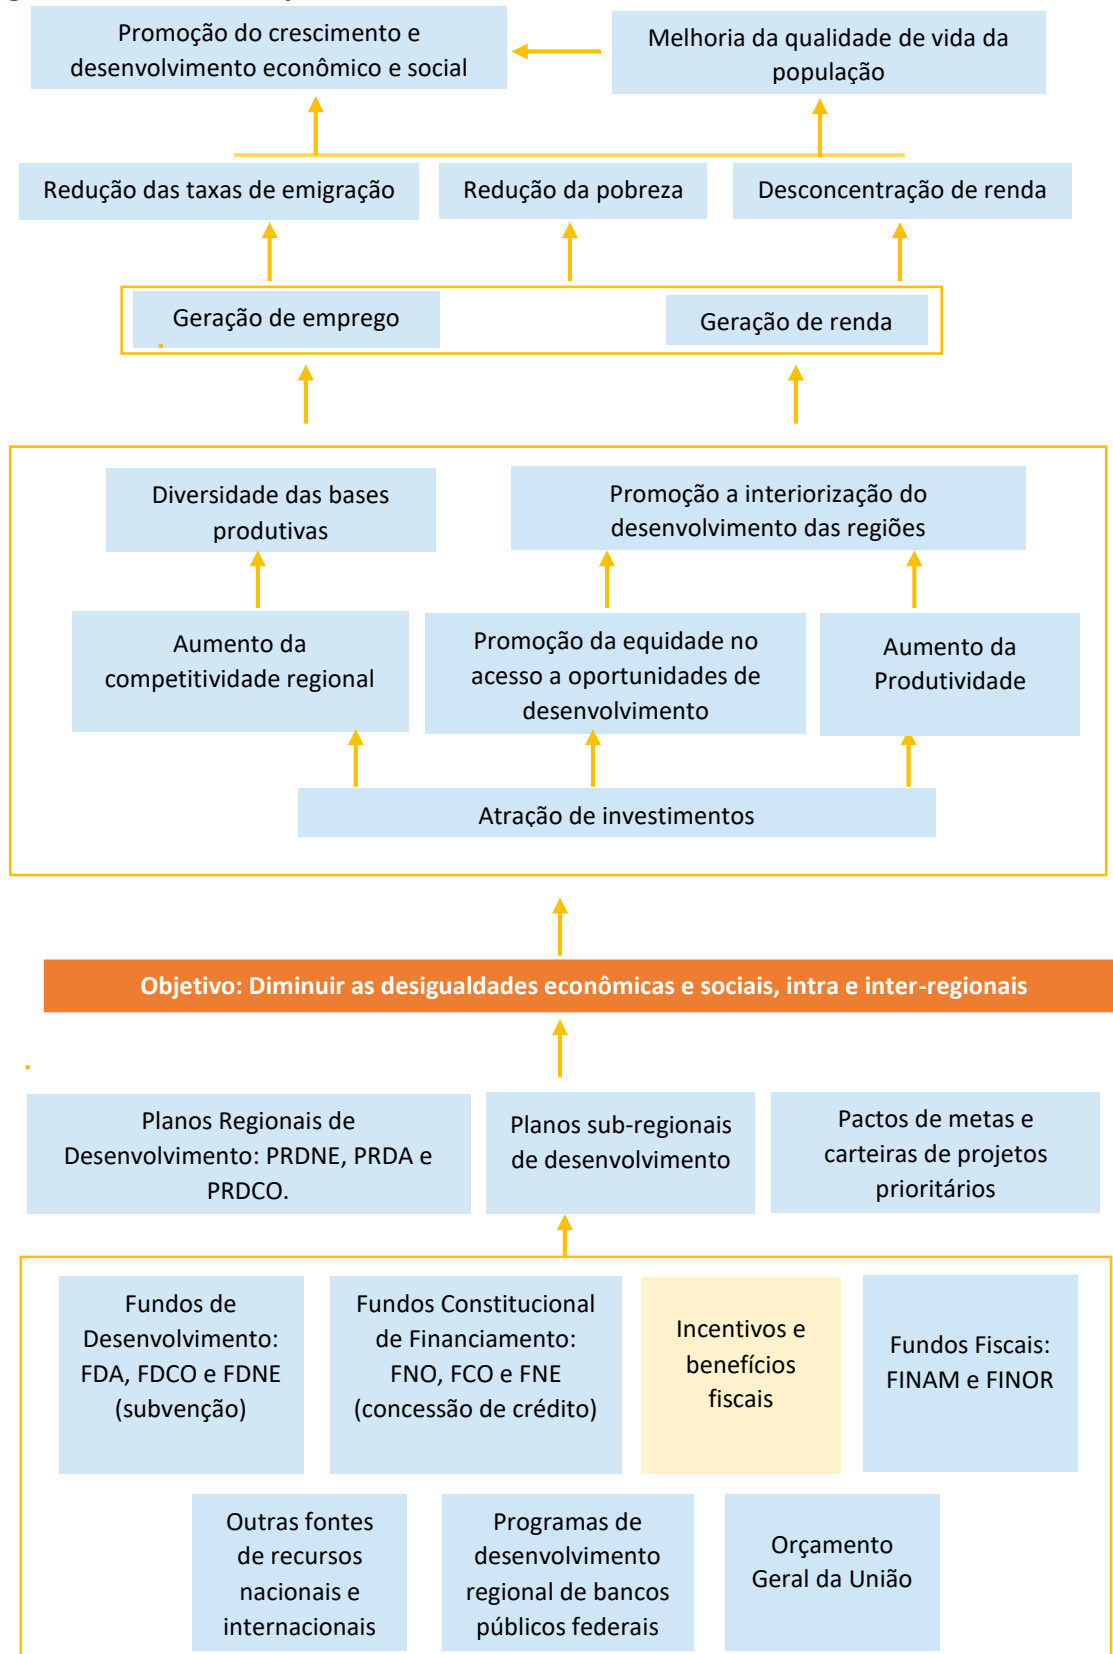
Promoção do crescimento e desenvolvimento econômico e social

Melhoria da qualidade de vida da população

Redução das taxas de emigração

Redução da pobreza

Desconcentração de renda

Geração de emprego

Geração de renda

Diversidade das bases produtivas

Promoção a interiorização do desenvolvimento das regiões

Aumento da competitividade regional

Promoção da equidade no acesso a oportunidades de desenvolvimento

Aumento da Produtividade

Atração de investimentos

Objetivo: Diminuir as desigualdades econômicas e sociais, intra e inter-regionais

Planos Regionais de Desenvolvimento: PRDNE, PRDA e PRDCO.

Planos sub-regionais de desenvolvimento

Pactos de metas e carteiras de projetos prioritários

Fundos de Desenvolvimento: FDA, FDCO e FDNE (subvenção)

Fundos Constitucional de Financiamento: FNO, FCO e FNE (concessão de crédito)

Incentivos e benefícios fiscais

Fundos Fiscais: FINAM e FINOR

Outras fontes de recursos nacionais e internacionais

Programas de desenvolvimento regional de bancos públicos federais

Orçamento Geral da União